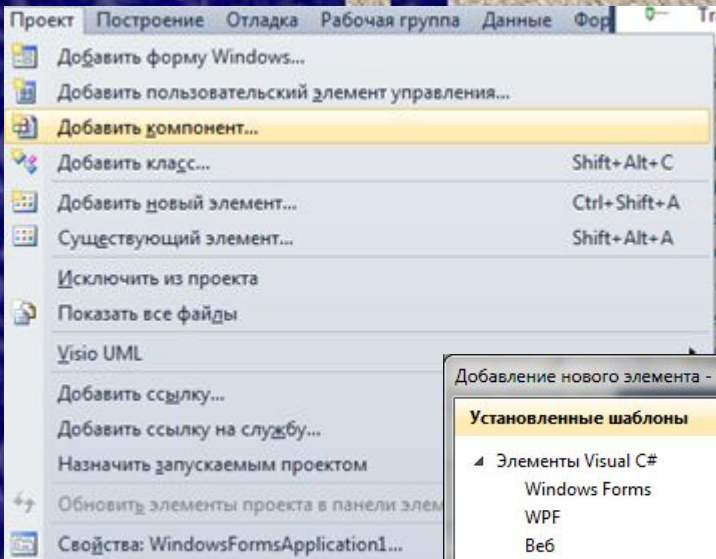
Проект Построение Отладка Рабочая группа Данные Фор Tr

Добавить форму Windows...
Добавить пользовательский элемент управления...
Добавить компонент...
Добавить класс... Shift+Alt+C
Добавить новый элемент... Ctrl+Shift+A
Существующий элемент... Shift+Alt+A
Исключить из проекта
Показать все файлы
Visio UML
Добавить ссылку...
Добавить ссылку на службу...
Назначить запускаемым проектом
Обновить элементы проекта в панели элем
Свойства: WindowsFormsApplication1...

Добавление нового элемента -
Установленные шаблоны
◢ Элементы Visual C#
Windows Forms
WPF
Веб